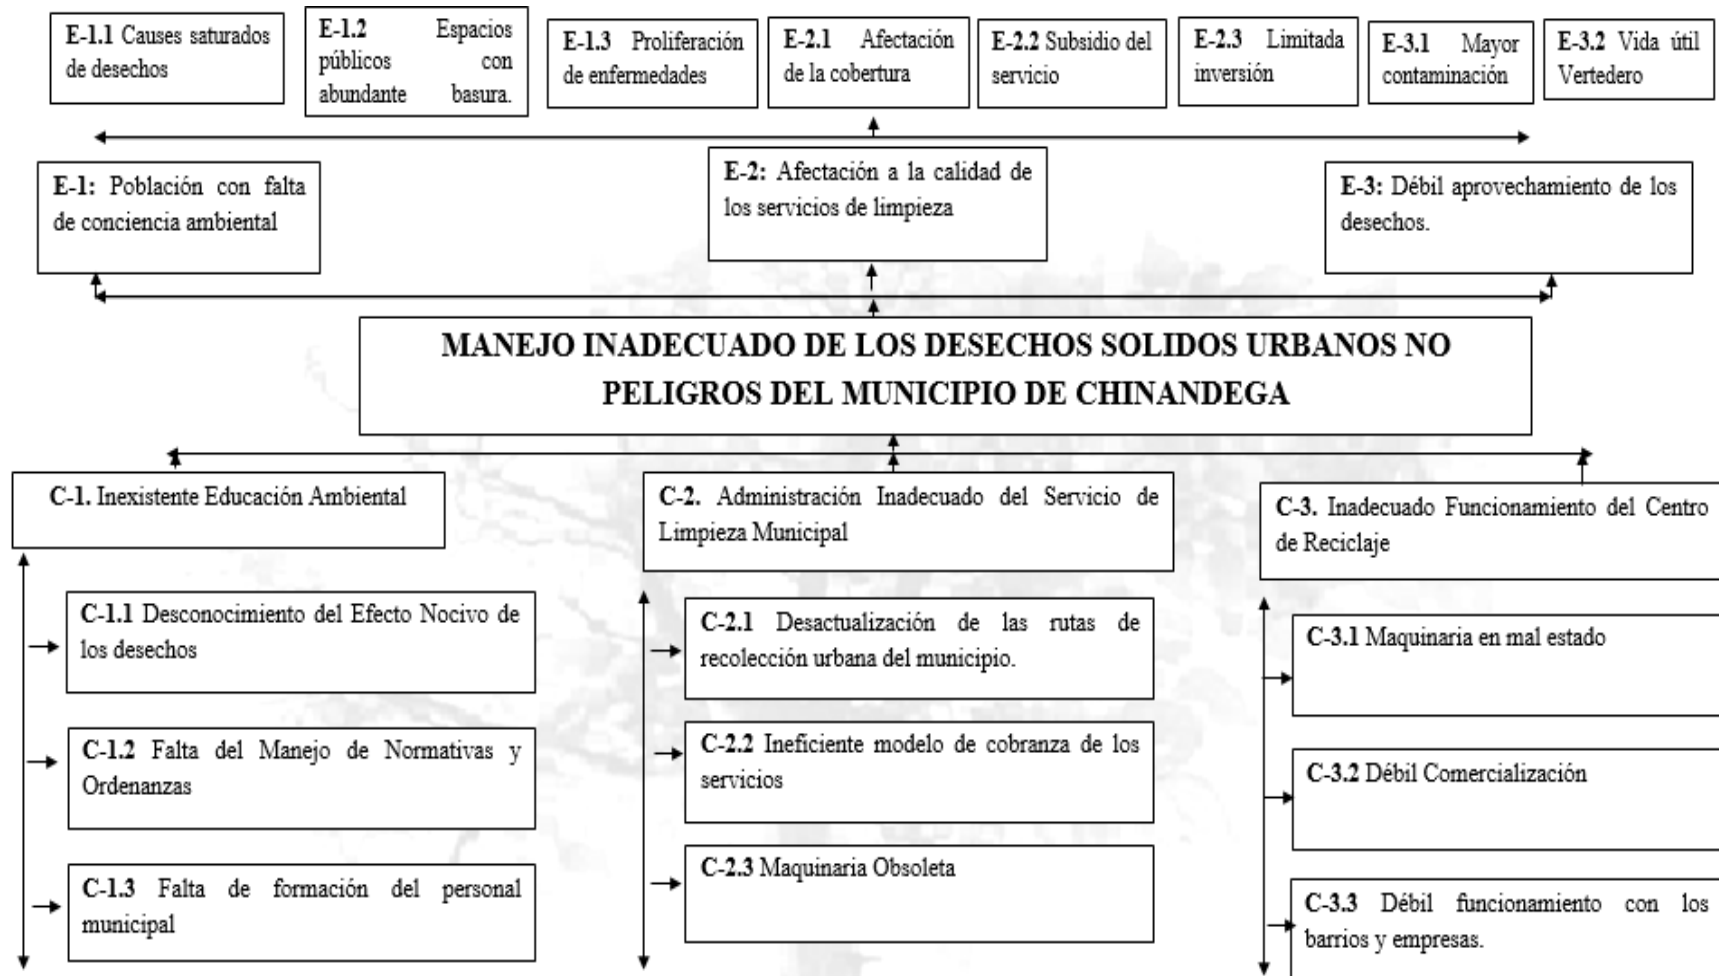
E-1.1 Causes saturados de desechos

E-1.2 Espacios públicos con abundante basura.

E-1.3 Proliferación de enfermedades

E-2.1 Afectación de la cobertura

E-2.2 Subsidio del servicio

E-2.3 Limitada inversión

E-3.1 Mayor contaminación

E-3.2 Vida útil Vertedero

E-1: Población con falta de conciencia ambiental

E-2: Afectación a la calidad de los servicios de limpieza

E-3: Débil aprovechamiento de los desechos.

MANEJO INADECUADO DE LOS DESECHOS SOLIDOS URBANOS NO PELIGROS DEL MUNICIPIO DE CHINANDEGA

C-1. Inexistente Educación Ambiental

C-1.1 Desconocimiento del Efecto Nocivo de los desechos

C-1.2 Falta del Manejo de Normativas y Ordenanzas

C-1.3 Falta de formación del personal municipal

C-2. Administración Inadecuado del Servicio de Limpieza Municipal

C-2.1 Desactualización de las rutas de recolección urbana del municipio.

C-2.2 Ineficiente modelo de cobranza de los servicios

C-2.3 Maquinaria Obsoleta

C-3. Inadecuado Funcionamiento del Centro de Reciclaje

C-3.1 Maquinaria en mal estado

C-3.2 Débil Comercialización

C-3.3 Débil funcionamiento con los barrios y empresas.